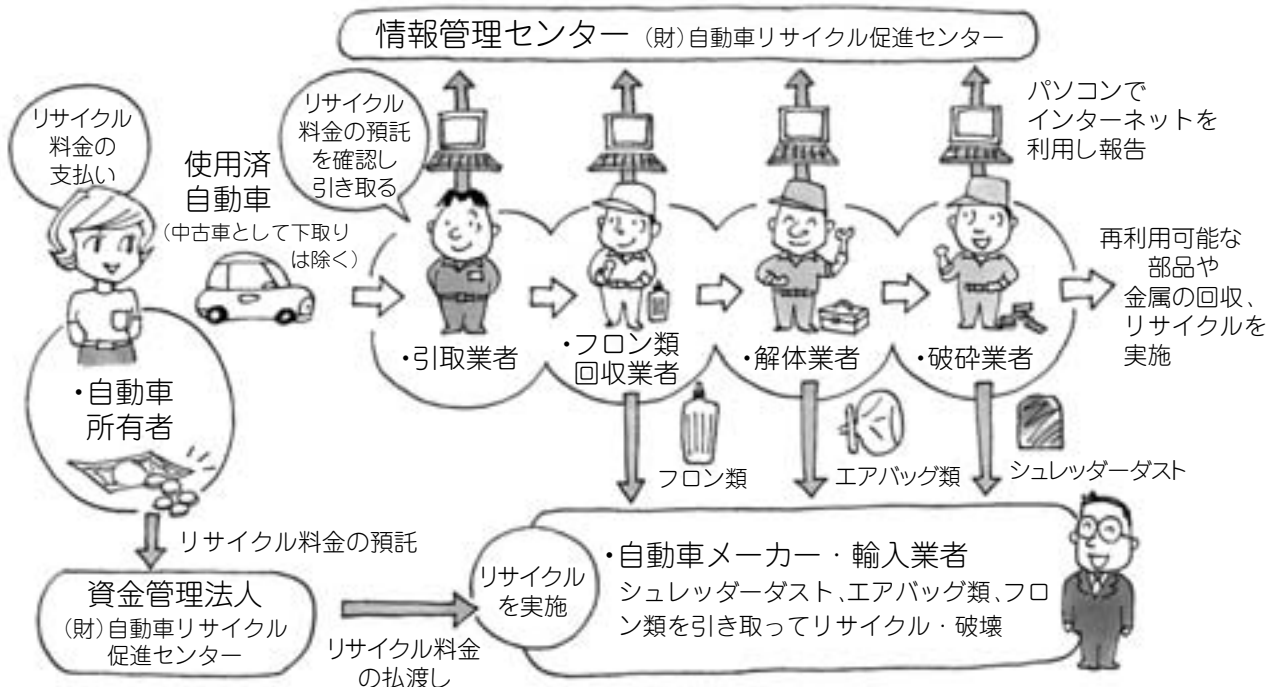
情報管理センター（財）自動車リサイクル促進センター

リサイクル料金の支払い

使用済自動車

（中古車として下取りは除く）

リサイクル料金の預託を確認し引き取る

パソコンでインターネットを利用し報告

・引取業者

・フロン類回収業者

・解体業者

・破砕業者

再利用可能な部品や金属の回収、リサイクルを実施

・自動車所有者

フロン類

エアバッグ類

シュレッダーダスト

リサイクル料金の預託

資金管理法人
（財）自動車リサイクル促進センター

リサイクル料金の払渡し

リサイクルを実施

・自動車メーカー・輸入業者
シュレッダーダスト、エアバッグ類、フロン類を引き取ってリサイクル・破壊